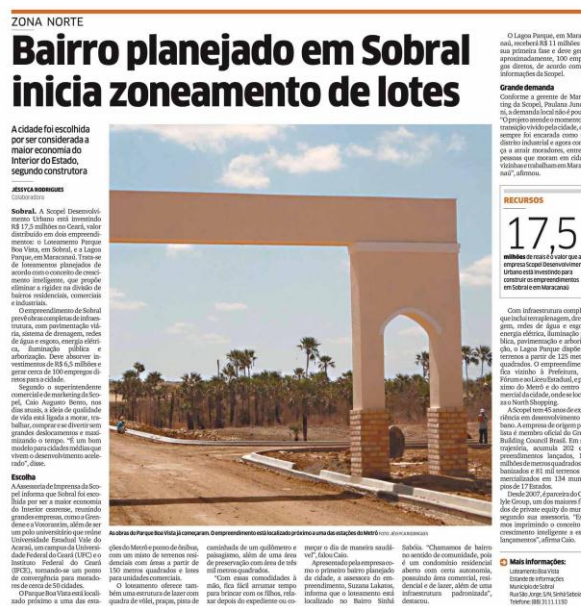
ZONA NORTE

Bairro planejado em Sobral inicia zoneamento de lotes

A cidade foi escolhida por ser considerada a maior economia do Interior do Estado, segundo construtora

JÉSSYCA RODRIGUES
Colaboradora

Sobral. A Scopel Desenvolvimento Urbano está investindo R$ 17,5 milhões no Ceará, valor distribuído em dois empreendimentos: o Loteamento Parque Boa Vista, em Sobral, e o Lagoa Parque, em Maracanaú. Trata-se de investimentos planejados de acordo com o conceito de crescimento inteligente, que propõe eliminar a rigidez na divisão de bairros residenciais, comerciais e industriais.

O empreendimento de Sobral prevê obras completas de infraestrutura, com pavimentação viária, sistema de drenagem, redes de água e esgoto, energia elétrica, iluminação pública e arborização. Deve absorver investimentos de R$ 6,5 milhões e gerar cerca de 100 empregos diretos para a cidade.

Segundo o superintendente comercial e de marketing da Scopel, Caio Augusto Bento, nos dias atuais, a ideia de qualidade de vida está ligada a morar, trabalhar, comprar e se divertir sem grandes deslocamentos e maximizando o tempo. "É um bom modelo para cidades médias que vivem o desenvolvimento acelerado", diz.

Escolha
A Assessoria de Imprensa da Scopel informa que Sobral foi escolhida por ser a maior economia do Interior cearense, reunindo grandes empresas, como a Grendene e a Votorantim, além de ser um polo universitário que reúne Universidade Estadual Vale do Acaraú, um campus da Universidade Federal do Ceará (UFC) e o Instituto Federal do Ceará (IFCE), tornando-se um ponto de convergência para moradores de cerca de 50 cidades.

O Parque Boa Vista está localizado próximo a uma das estações do Metrô e ponto de ônibus, com um misto de terrenos residenciais com áreas a partir de 150 metros quadrados e lotes para unidades comerciais.

O loteamento oferece também uma estrutura de lazer com quadra de vôlei, praças, pista de caminhada de um quilômetro e paisagismo, além de uma área de preservação com área de três mil metros quadrados.

"Com essas comodidades à mão, fica fácil arrumar tempo para brincar com os filhos, relaxar depois do expediente ou começar o dia de maneira saudável", falou Caio.

Apresentado pela empresa como o primeiro bairro planejado da cidade, a assessoria do empreendimento, Suzana Lukanus, informa que o loteamento está localizado no Bairro Sinhá Sabóia. "Chamamos de bairro no sentido de comunidade, pois é um condomínio residencial aberto com certa autonomia, possuindo área comercial, residencial e de lazer, além de uma infraestrutura padronizada", destacou.

As obras do Parque Boa Vista já começaram. O empreendimento está localizado próximo a uma das estações do Metrô FOTO: JÉSSYCA RODRIGUES

O Lagoa Parque, em Maracanaú, receberá R$ 11 milhões na sua primeira fase e deve gerar aproximadamente, 100 empregos diretos, de acordo com informações da Scopel.

Grande demanda
Conforme a gerente de Marketing da Scopel, Paulana Junqueira, a demanda local não é pouca. "O projeto atende o momento de transição vivido pela cidade, que sempre foi encarada como um distrito industrial e agora começa a atrair moradores, entre as pessoas que moram em cidades vizinhas e trabalham em Maracanaú", afirmou.

RECURSOS
17,5
milhões de reais é o valor que a empresa Scopel Desenvolvimento Urbano está investindo para construir os empreendimentos em Sobral e em Maracanaú

Com infraestrutura completa que inclui terraplenagem, drenagem, redes de água e esgoto, energia elétrica, iluminação pública, pavimentação e arborização, o Lagoa Parque dispõe de terrenos a partir de 125 metros quadrados. O empreendimento fica vizinho à Prefeitura, ao Fórum e ao Liceu Estadual, e próximo do Metrô e do centro comercial da cidade, onde se localiza o North Shopping.

A Scopel tem 45 anos de experiência em desenvolvimento urbano. A empresa de origem paulista é membro oficial do Green Building Council Brasil. Em sua trajetória, acumula 202 empreendimentos lançados, 128 milhões de metros quadrados urbanizados e 81 mil terrenos comercializados em 134 municípios de 17 Estados.

Desde 2007, a parceira da Cyrela Group, um dos maiores fundos de private equity do mundo, segundo sua assessoria. "Estamos imprimindo o conceito de crescimento inteligente a todos os empreendimentos", afirma Caio.

Mais informações:
Loteamento Boa Vista
Estande de informações
Município de Sobral
Rua São Jorge, S/N, Sinhá Saboia
Telefone: (88) 3111.1150